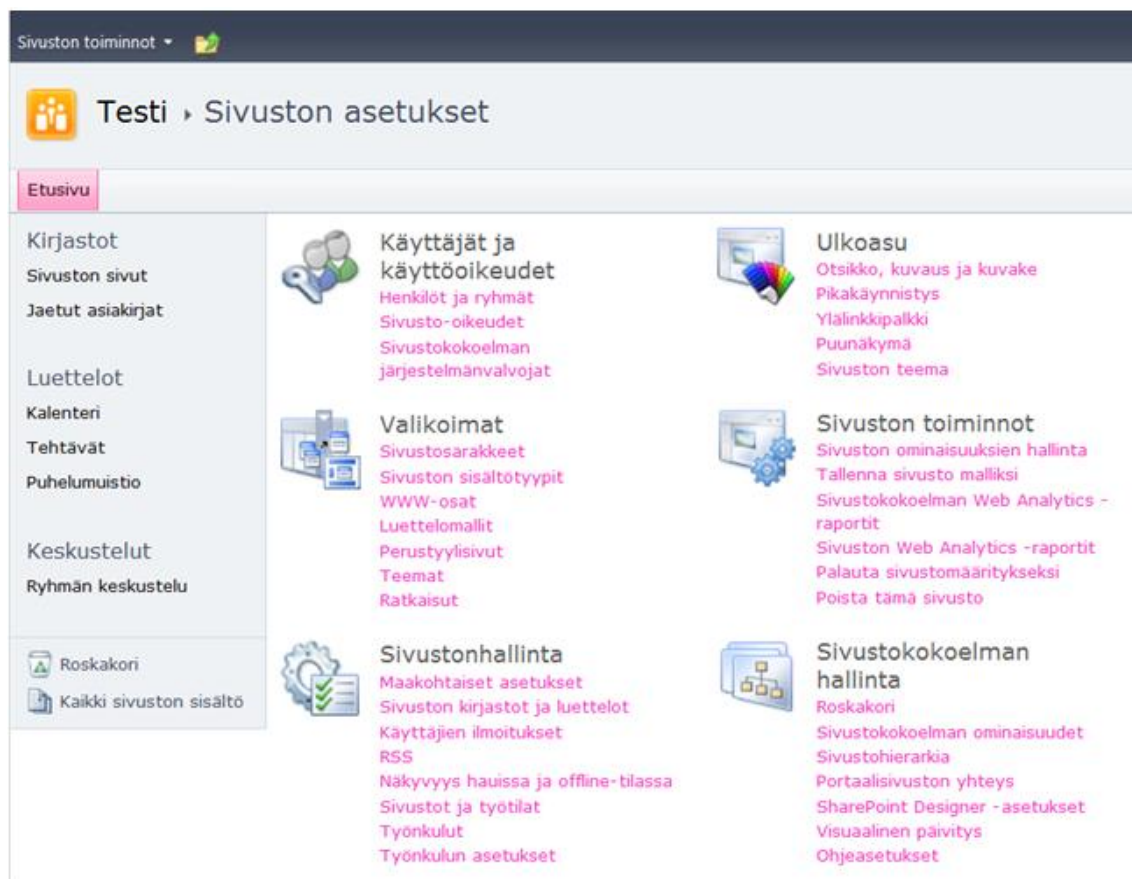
Sivuston toiminnot

Testi › Sivuston asetukset

Etusivu

Kirjastot
Sivuston sivut
Jaetut asiakirjat

Luettelot
Kalenteri
Tehtävät
Puhelumuistio

Keskustelut
Ryhmän keskustelu

Roskakori
Kaikki sivuston sisältö

Käyttäjät ja käyttöoikeudet
Henkilöt ja ryhmät
Sivusto-oikeudet
Sivustokokoelman järjestelmänvalvojat

Valikoimat
Sivustosarakkeet
Sivuston sisältötyypit
WWW-osat
Luettelomallit
Perustyylisivut
Teemat
Ratkaisut

Sivustonhallinta
Maakohtaiset asetukset
Sivuston kirjastot ja luettelot
Käyttäjien ilmoitukset
RSS
Näkyvyys hauissa ja offline-tilassa
Sivustot ja työtilat
Työnkulut
Työnkulun asetukset

Ulkoasu
Otsikko, kuvaus ja kuvake
Pikakäynnistys
Ylälinkkipalkki
Puunäkymä
Sivuston teema

Sivuston toiminnot
Sivuston ominaisuuksien hallinta
Tallenna sivusto malliksi
Sivustokokoelman Web Analytics -raportit
Sivuston Web Analytics -raportit
Palauta sivustomääritykseksi
Poista tämä sivusto

Sivustokokoelman hallinta
Roskakori
Sivustokokoelman ominaisuudet
Sivustohierarkia
Portaalisivuston yhteys
SharePoint Designer -asetukset
Visuaalinen päivitys
Ohjeasetukset